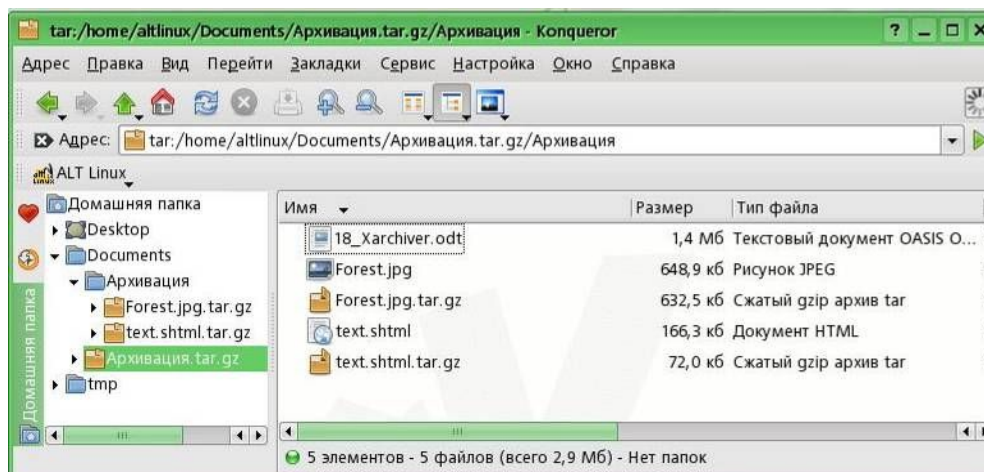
tar:/home/altlinux/Documents/Архивация.tar.gz/Архивация - Konqueror

Адрес Правка Вид Перейти Закладки Сервис Настройка Окно Справка

Адрес: tar:/home/altlinux/Documents/Архивация.tar.gz/Архивация

ALT Linux

Домашняя папка

Домашняя папка
Desktop
Documents
Архивация
Forest.jpg.tar.gz
text.shtml.tar.gz
Архивация.tar.gz
tmp

| Имя | Размер | Тип файла |
|---|---|---|
| 18_Xarchiver.odt | 1,4 Мб | Текстовый документ OASIS O... |
| Forest.jpg | 648,9 кб | Рисунок JPEG |
| Forest.jpg.tar.gz | 632,5 кб | Сжатый gzip архив tar |
| text.shtml | 166,3 кб | Документ HTML |
| text.shtml.tar.gz | 72,0 кб | Сжатый gzip архив tar |

5 элементов - 5 файлов (всего 2,9 Мб) - Нет папок